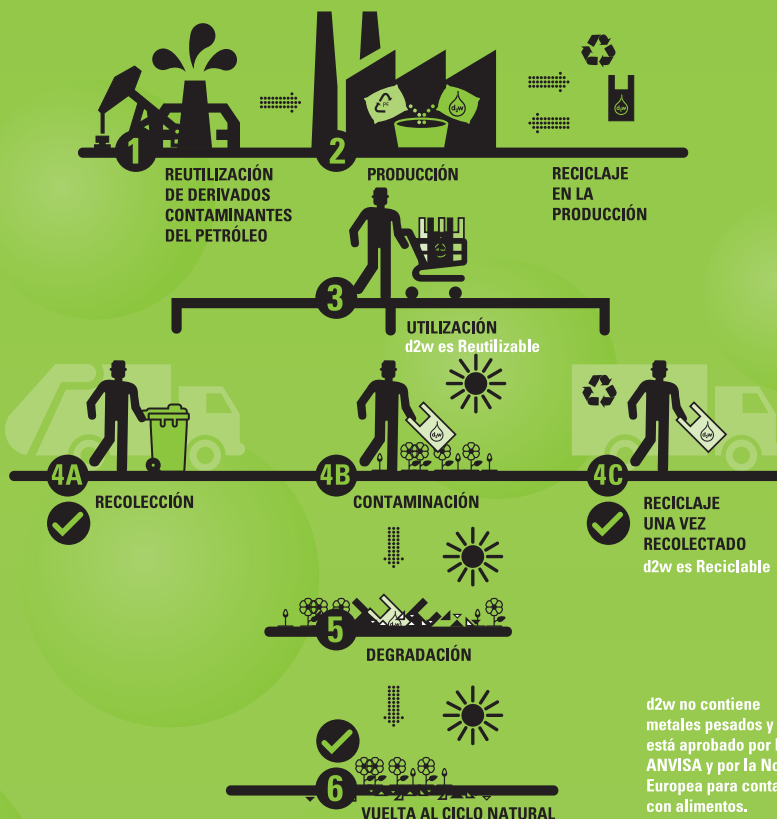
1
REUTILIZACIÓN DE DERIVADOS CONTAMINANTES DEL PETRÓLEO

2
PRODUCCIÓN

RECICLAJE EN LA PRODUCCIÓN

3
UTILIZACIÓN
d2w es Reutilizable

4A
RECOLECCIÓN

4B
CONTAMINACIÓN

4C
RECICLAJE UNA VEZ RECOLECTADO
d2w es Reciclable

5
DEGRADACIÓN

6
VUELTA AL CICLO NATURAL

d2w no contiene metales pesados y está aprobado por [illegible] ANVISA y por la No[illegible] Europea para conta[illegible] con alimentos.